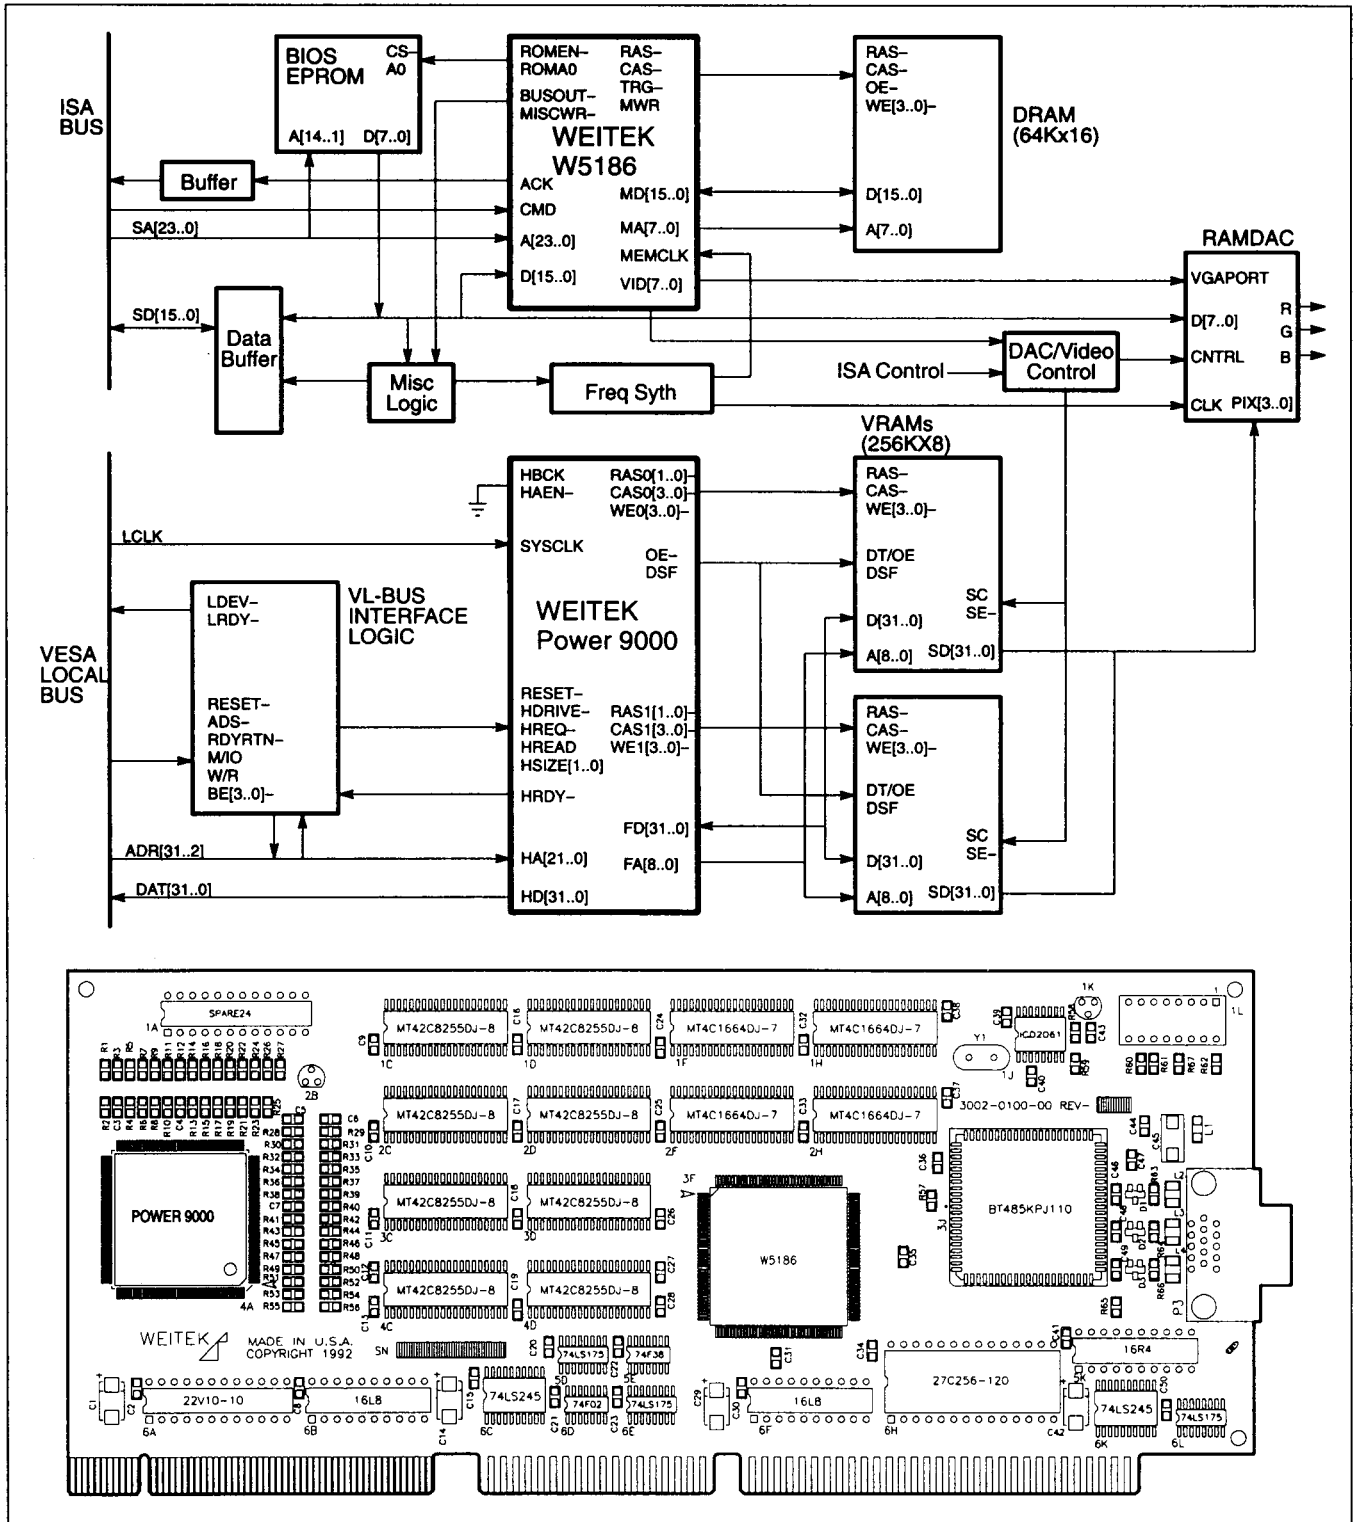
ISA BUS

BIOS EPROM
CS–
A0
A[14..1]
D[7..0]

ROMEN–
ROMA0
BUSOUT–
MISCWR–
RAS–
CAS–
TRG–
MWR
WEITEK
W5186
ACK
CMD
A[23..0]
D[15..0]
MD[15..0]
MA[7..0]
MEMCLK
VID[7..0]

RAS–
CAS–
OE–
WE[3..0]–
D[15..0]
A[7..0]

DRAM
(64Kx16)

Buffer
SA[23..0]
SD[15..0]
Data Buffer
Misc Logic
Freq Syth

RAMDAC
VGAPORT
D[7..0]
CNTRL
CLK
PIX[3..0]
R
G
B

DAC/Video Control
ISA Control

VRAMs
(256KX8)

HBCK
HAEN–
SYSCLK
RAS0[1..0]–
CAS0[3..0]–
WE0[3..0]–
OE–
DSF
WEITEK
Power 9000
RESET–
HDRIVE–
HREQ–
HREAD
HSIZE[1..0]
HRDY–
RAS1[1..0]–
CAS1[3..0]–
WE1[3..0]–
FD[31..0]
FA[8..0]
HA[21..0]
HD[31..0]

RAS–
CAS–
WE[3..0]–
DT/OE
DSF
SC
SE–
D[31..0]
A[8..0]
SD[31..0]

RAS–
CAS–
WE[3..0]–
DT/OE
DSF
SC
SE–
D[31..0]
A[8..0]
SD[31..0]

LCLK
LDEV–
LRDY–
VL-BUS INTERFACE LOGIC
RESET–
ADS–
RDYRTN–
M/IO
W/R
BE[3..0]–
VESA LOCAL BUS
ADR[31..2]
DAT[31..0]

SPARE24
1A
MT42C8255DJ-8
MT42C8255DJ-8
MT4C1664DJ-7
MT4C1664DJ-7
1C 1D 1F 1H
ICD2061
Y1
1J
1K
1L
2B
MT42C8255DJ-8
MT42C8255DJ-8
MT4C1664DJ-7
MT4C1664DJ-7
2C 2D 2F 2H
3002-0100-00 REV-
POWER 9000
MT42C8255DJ-8
MT42C8255DJ-8
3C 3D
3F
W5186
BT485KPJ110
3J
MT42C8255DJ-8
MT42C8255DJ-8
4A
4C 4D
P3
WEITEK
MADE IN U.S.A.
COPYRIGHT 1992
SN
74LS175
74F38
5D 5E
16R4
27C256-120
5K
22V10-10
16L8
74LS245
74F02
74LS175
16L8
74LS245
74LS175
6A 6B 6C 6D 6E 6F 6H 6K 6L